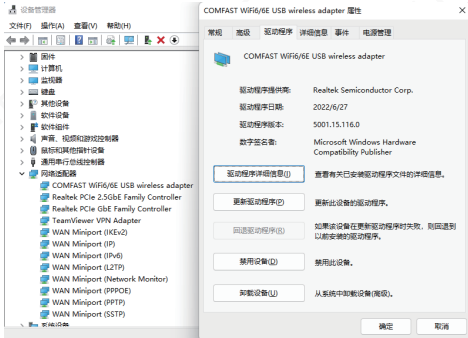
设备管理器

文件(F) 操作(A) 查看(V) 帮助(H)

固件
计算机
监视器
键盘
其他设备
软件设备
软件组件
声音、视频和游戏控制器
鼠标和其他指针设备
通用串行总线控制器
网络适配器
COMFAST WiFi6/6E USB wireless adapter
Realtek PCIe 2.5GbE Family Controller
Realtek PCIe GbE Family Controller
TeamViewer VPN Adapter
WAN Miniport (IKEv2)
WAN Miniport (IP)
WAN Miniport (IPv6)
WAN Miniport (L2TP)
WAN Miniport (Network Monitor)
WAN Miniport (PPPOE)
WAN Miniport (PPTP)
WAN Miniport (SSTP)
系统设备

COMFAST WiFi6/6E USB wireless adapter 属性

常规 | 高级 | 驱动程序 | 详细信息 | 事件 | 电源管理

COMFAST WiFi6/6E USB wireless adapter

驱动程序提供商: Realtek Semiconductor Corp.
驱动程序日期: 2022/6/27
驱动程序版本: 5001.15.116.0
数字签名者: Microsoft Windows Hardware Compatibility Publisher

驱动程序详细信息(I) 查看有关已安装驱动程序文件的详细信息。
更新驱动程序(P) 更新此设备的驱动程序。
回退驱动程序(R) 如果该设备在更新驱动程序时失败，则回退到以前安装的驱动程序。
禁用设备(D) 禁用此设备。
卸载设备(U) 从系统中卸载设备(高级)。

确定 取消